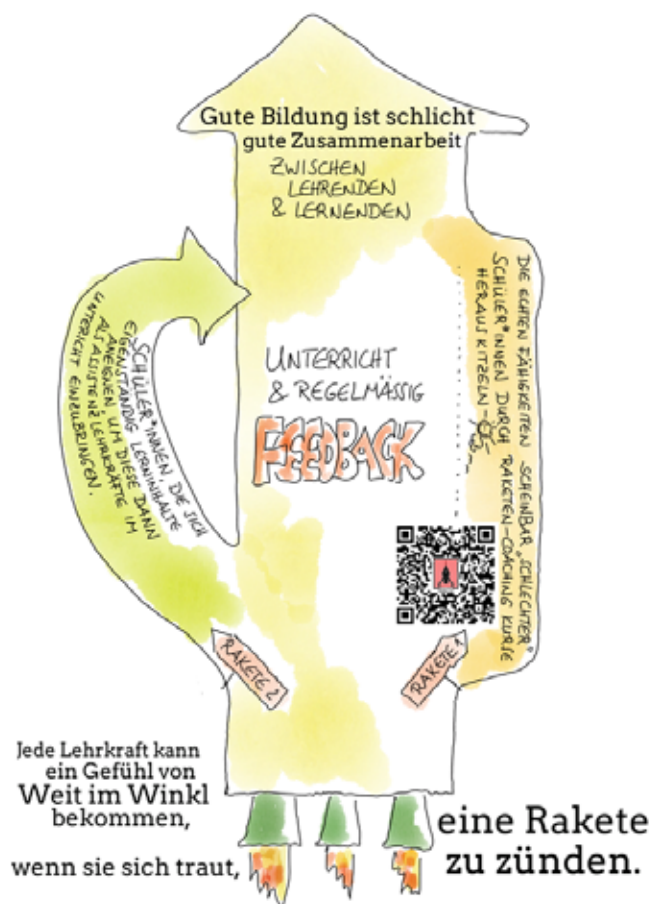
Gute Bildung ist schlicht gute Zusammenarbeit

ZWISCHEN LEHRENDEN & LERNENDEN

DIE ECHTEN FÄHIGKEITEN SCHEINBAR „SCHLECHTER" SCHÜLER*INNEN DURCH RAKETEN-COACHING KURSE HERAUSKITZELN

UNTERRICHT & REGELMÄSSIG FEEDBACK

SCHÜLER*INNEN, DIE SICH EIGENSTÄNDIG LERNINHALTE ANEIGNEN, UM DIESE DANN ALS ASSISTENZLEHRKRÄFTE IM UNTERRICHT EINZUBRINGEN.

RAKETE?

RAKETE?

Jede Lehrkraft kann ein Gefühl von Weit im Winkl bekommen,

wenn sie sich traut,

eine Rakete zu zünden.